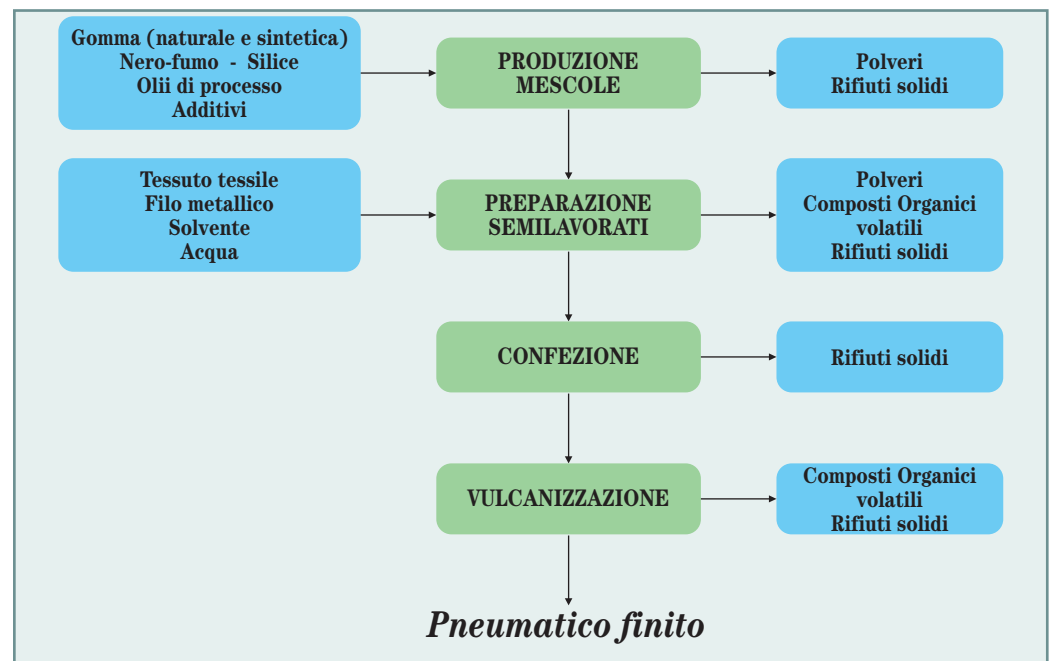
Gomma (naturale e sintetica)
Nero-fumo - Silice
Olii di processo
Additivi

PRODUZIONE
MESCOLE

Polveri
Rifiuti solidi

Tessuto tessile
Filo metallico
Solvente
Acqua

PREPARAZIONE
SEMILAVORATI

Polveri
Composti Organici volatili
Rifiuti solidi

CONFEZIONE

Rifiuti solidi

VULCANIZZAZIONE

Composti Organici volatili
Rifiuti solidi

Pneumatico finito